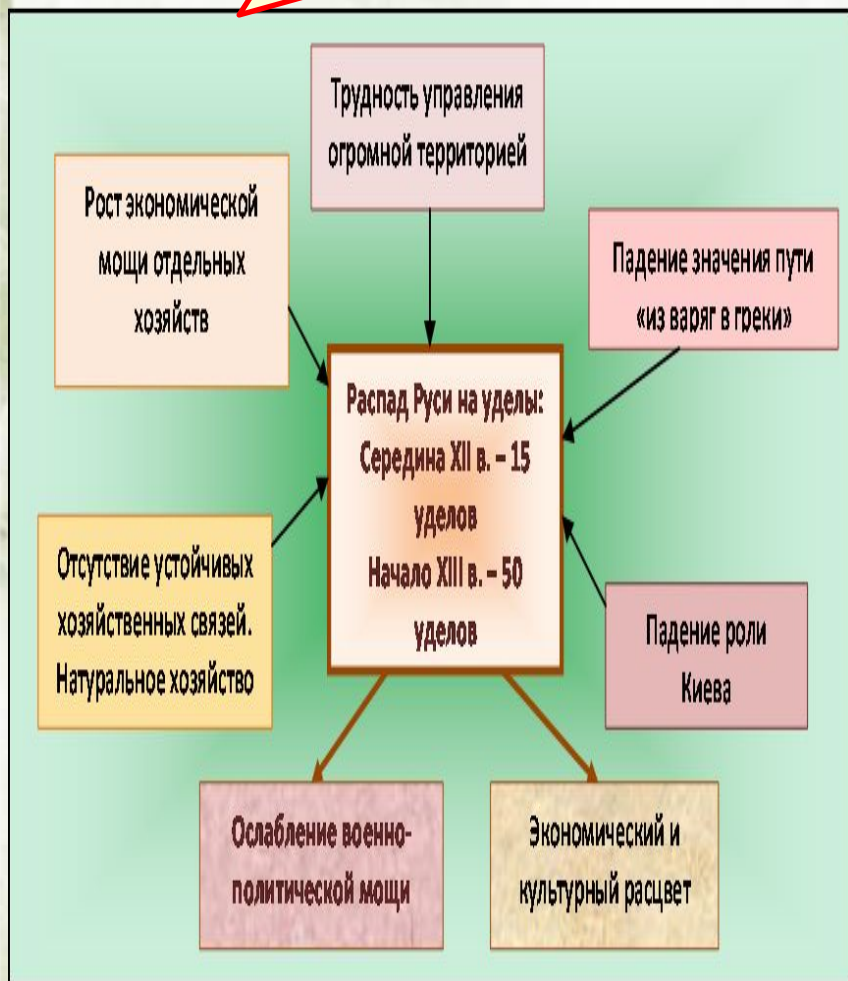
Трудность управления огромной территорией

Рост экономической мощи отдельных хозяйств

Падение значения пути «из варяг в греки»

Распад Руси на уделы:
Середина XII в. – 15 уделов
Начало XIII в. – 50 уделов

Отсутствие устойчивых хозяйственных связей. Натуральное хозяйство

Падение роли Киева

Ослабление военно-политической мощи

Экономический и культурный расцвет